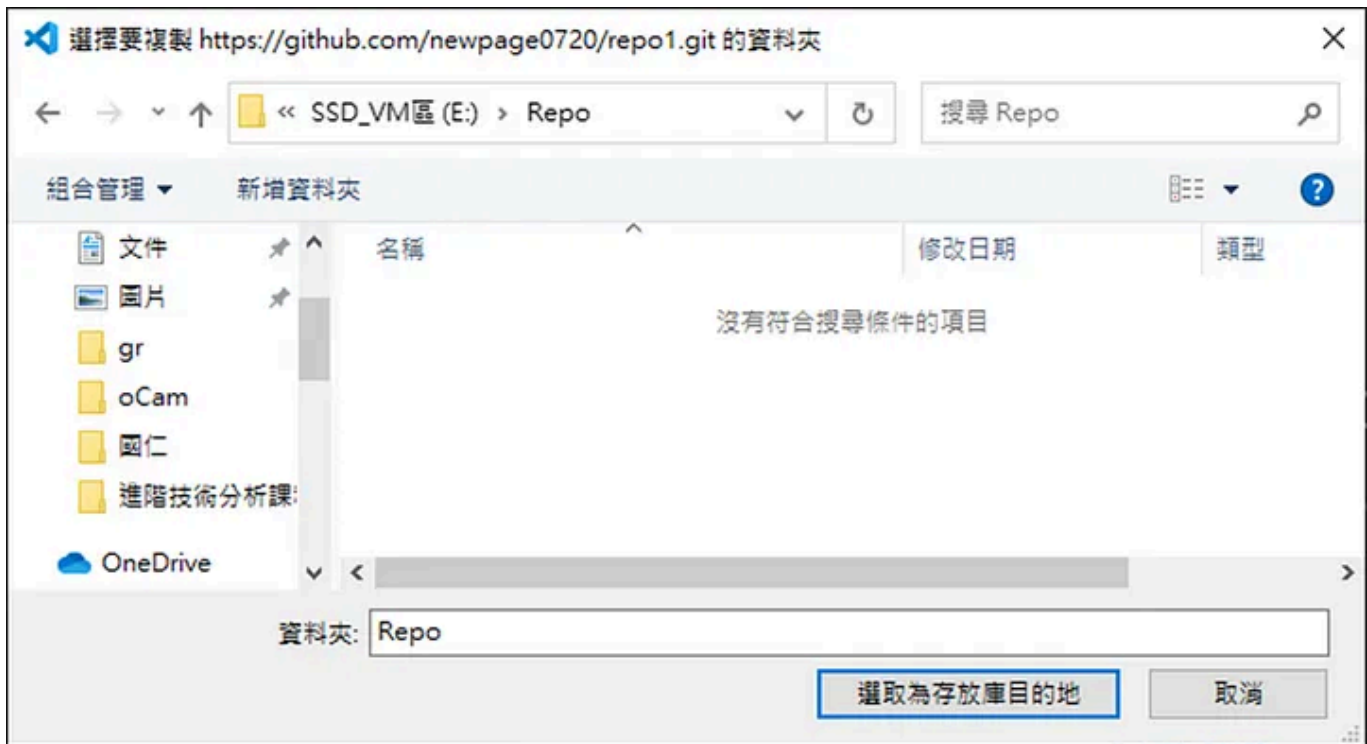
選擇要複製 https://github.com/newpage0720/repo1.git 的資料夾

« SSD_VM區 (E:) › Repo

搜尋 Repo

組合管理 ▾ 新增資料夾

文件
圖片
gr
oCam
國仁
進階技術分析課
OneDrive

名稱 修改日期 類型

沒有符合搜尋條件的項目

資料夾: Repo

選取為存放庫目的地 取消